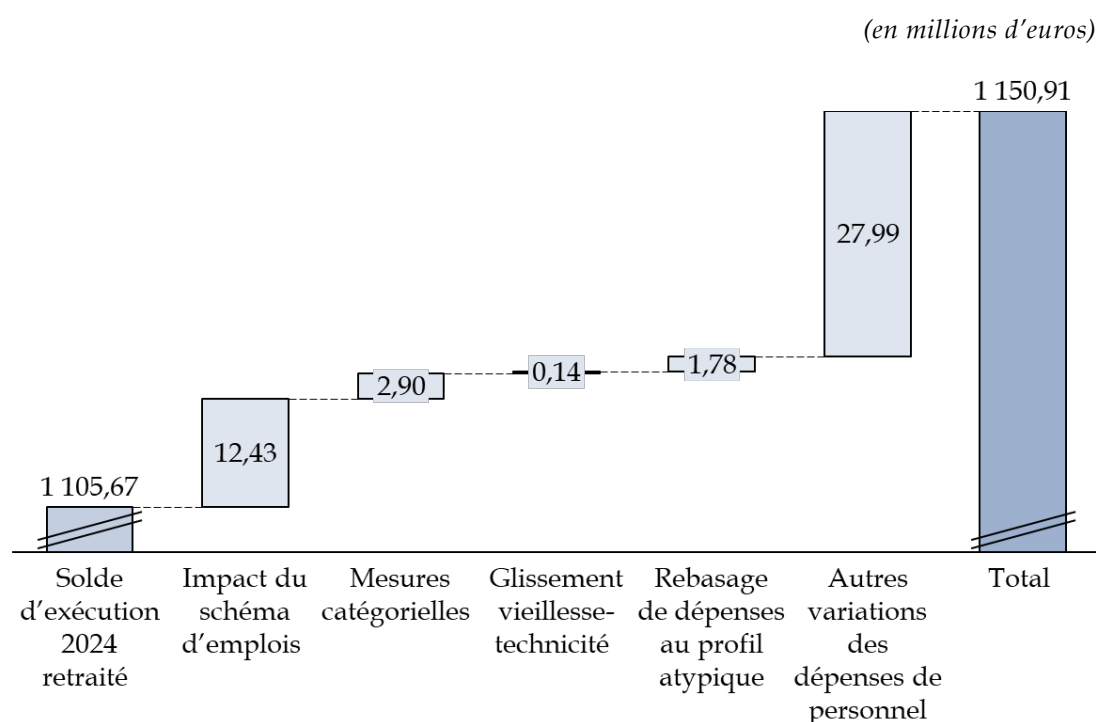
(en millions d'euros)

1 150,91

27,99

2,90

0,14

1,78

12,43

1 105,67

Solde d'exécution 2024 retraité

Impact du schéma d'emplois

Mesures catégorielles

Glissement vieillesse-technicité

Rebasage de dépenses au profil atypique

Autres variations des dépenses de personnel

Total